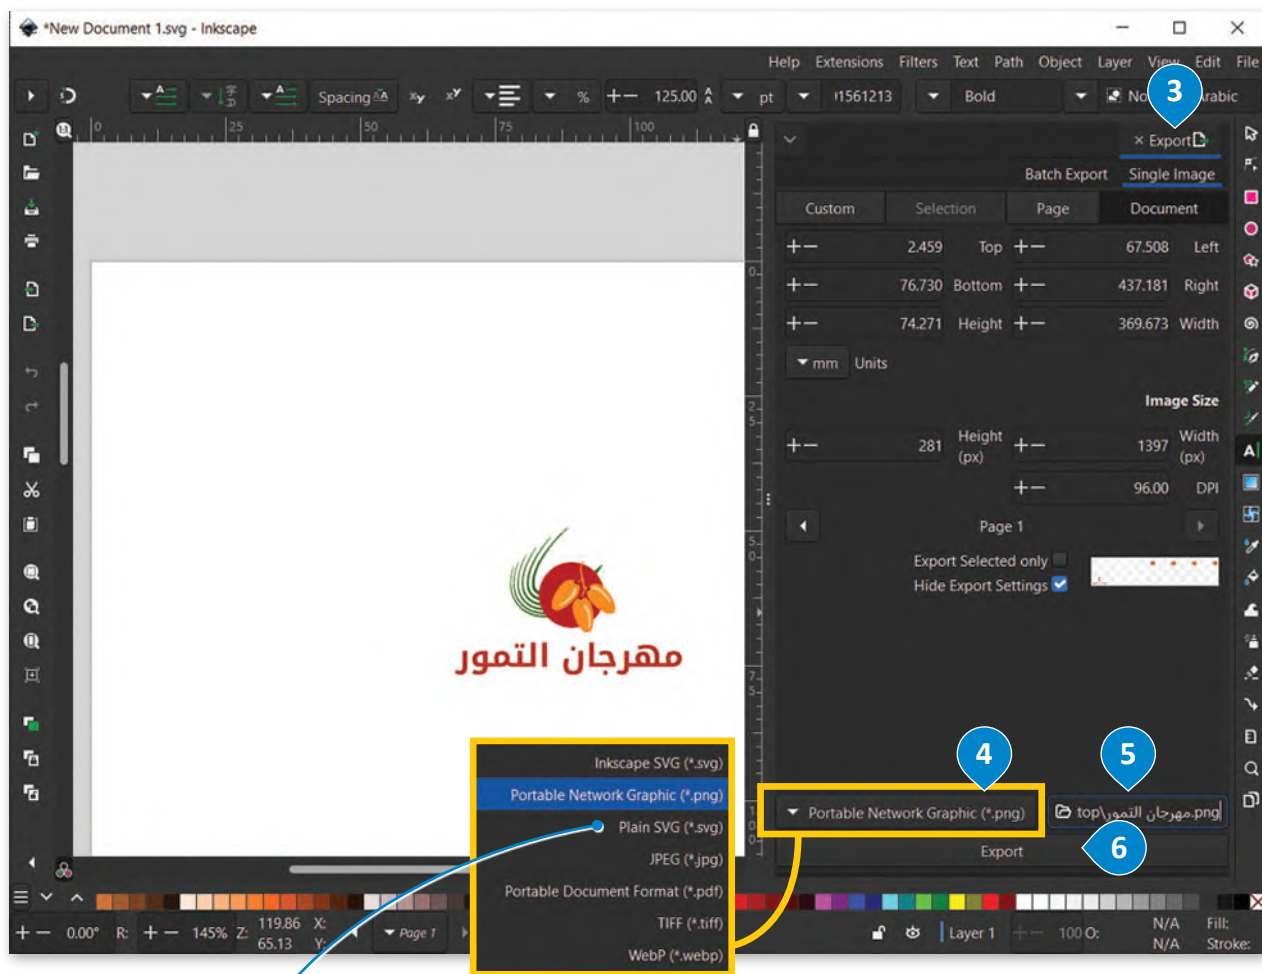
*New Document 1.svg - Inkscape

Help Extensions Filters Text Path Object Layer View Edit File

Spacing 125.00 pt 1561213 Bold No Arabic

3

× Export

Batch Export Single Image

Custom Selection Page Document

2.459 Top 67.508 Left

76.730 Bottom 437.181 Right

74.271 Height 369.673 Width

mm Units

Image Size

281 Height (px) 1397 Width (px)

96.00 DPI

Page 1

Export Selected only

Hide Export Settings

مهرجان التمور

Inkscape SVG (*.svg)
Portable Network Graphic (*.png)
Plain SVG (*.svg)
JPEG (*.jpg)
Portable Document Format (*.pdf)
TIFF (*.tiff)
WebP (*.webp)

4

5

Portable Network Graphic (*.png)

top\مهرجان التمور.png

6

Export

0.00° R: 145% Z: 119.86 65.13 X: Y: Page 1

Layer 1 100 O: N/A N/A Fill: Stroke: